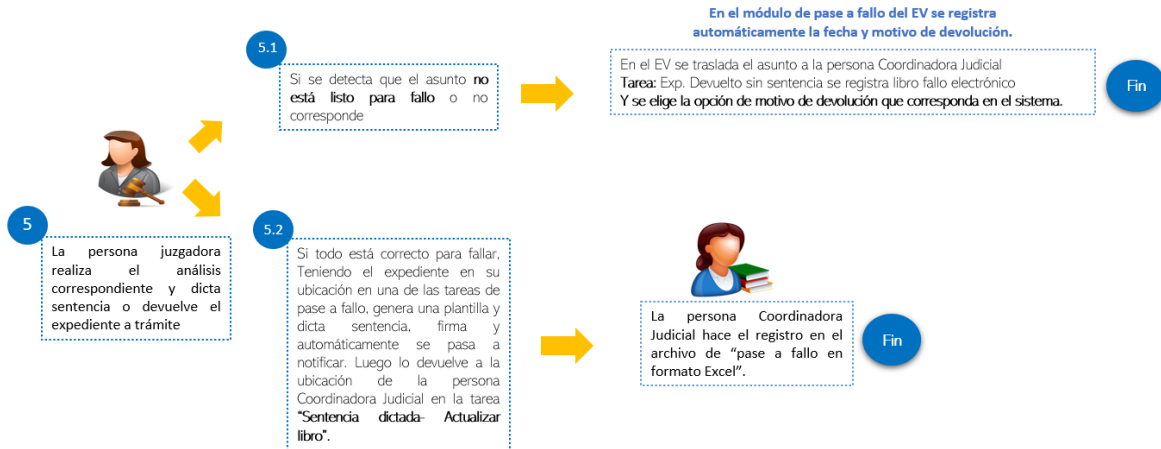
5

La persona juzgadora realiza el análisis correspondiente y dicta sentencia o devuelve el expediente a trámite

5.1

Si se detecta que el asunto **no está listo para fallo** o no corresponde

En el módulo de pase a fallo del EV se registra automáticamente la fecha y motivo de devolución.

En el EV se traslada el asunto a la persona Coordinadora Judicial
**Tarea:** Exp. Devuelto sin sentencia se registra libro fallo electrónico
**Y se elige la opción de motivo de devolución que corresponda en el sistema.**

Fin

5.2

Si todo está correcto para fallar, Teniendo el expediente en su ubicación en una de las tareas de pase a fallo, genera una plantilla y dicta sentencia, firma y automáticamente se pasa a notificar. Luego lo devuelve a la ubicación de la persona Coordinadora Judicial en la tarea **"Sentencia dictada- Actualizar libro"**.

La persona Coordinadora Judicial hace el registro en el archivo de "pase a fallo en formato Excel".

Fin